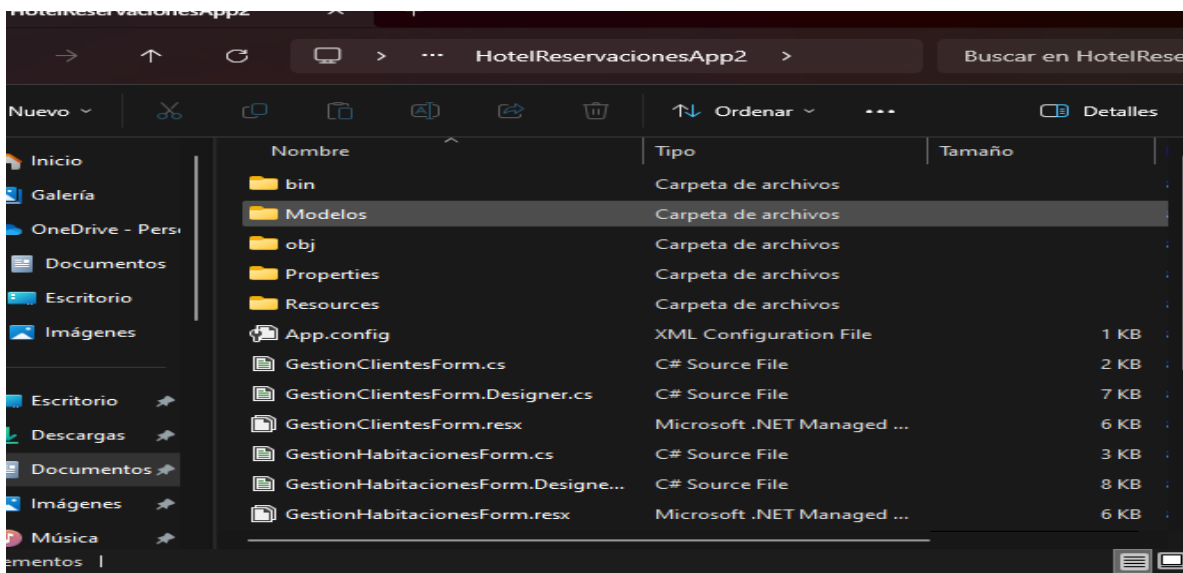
HotelReservacionesApp2

HotelReservacionesApp2 >

Buscar en HotelRese

Nuevo

Ordenar

Detalles

Inicio

Galería

OneDrive - Pers

Documentos

Escritorio

Imágenes

Escritorio

Descargas

Documentos

Imágenes

Música

| Nombre | Tipo | Tamaño |
|---|---|---|
| bin | Carpeta de archivos | |
| Modelos | Carpeta de archivos | |
| obj | Carpeta de archivos | |
| Properties | Carpeta de archivos | |
| Resources | Carpeta de archivos | |
| App.config | XML Configuration File | 1 KB |
| GestionClientesForm.cs | C# Source File | 2 KB |
| GestionClientesForm.Designer.cs | C# Source File | 7 KB |
| GestionClientesForm.resx | Microsoft .NET Managed ... | 6 KB |
| GestionHabitacionesForm.cs | C# Source File | 3 KB |
| GestionHabitacionesForm.Designe... | C# Source File | 8 KB |
| GestionHabitacionesForm.resx | Microsoft .NET Managed ... | 6 KB |

ementos |